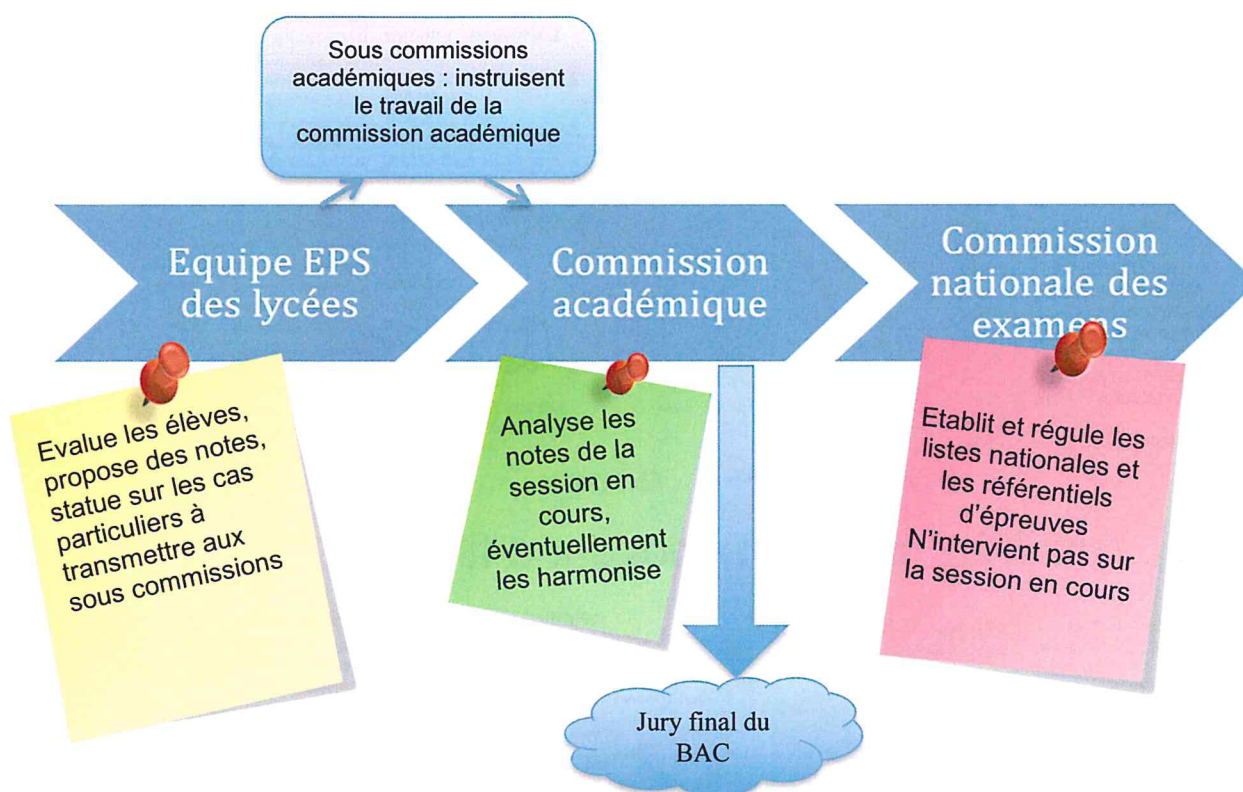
Sous commissions académiques : instruisent le travail de la commission académique

Equipe EPS des lycées

Commission académique

Commission nationale des examens

Evalue les élèves, propose des notes, statue sur les cas particuliers à transmettre aux sous commissions

Analyse les notes de la session en cours, éventuellement les harmonise

Etablit et régule les listes nationales et les référentiels d'épreuves N'intervient pas sur la session en cours

Jury final du BAC